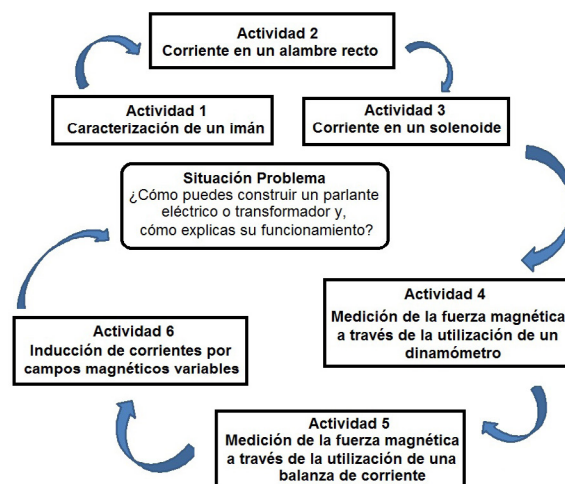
Actividad 2
Corriente en un alambre recto

Actividad 1
Caracterización de un imán

Actividad 3
Corriente en un solenoide

Situación Problema
¿Cómo puedes construir un parlante eléctrico o transformador y, cómo explicas su funcionamiento?

Actividad 4
Medición de la fuerza magnética a través de la utilización de un dinamómetro

Actividad 6
Inducción de corrientes por campos magnéticos variables

Actividad 5
Medición de la fuerza magnética a través de la utilización de una balanza de corriente